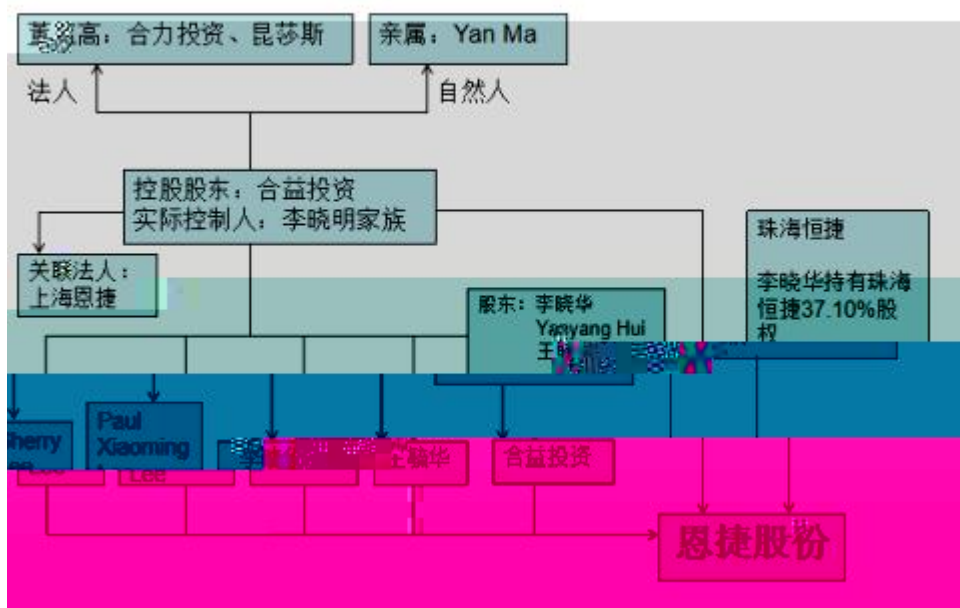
董、监、高：合力投资、昆莎斯

亲属：Yan Ma

法人

自然人

控股股东：合益投资
实际控制人：李晓明家族

关联法人：
上海恩捷

股东：李晓华
Yanyang Hui
王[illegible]

珠海恒捷

李晓华持有珠海恒捷37.10%股权

Sherry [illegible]

Paul Xiaoming Lee

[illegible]

王毓华

合益投资

恩捷股份